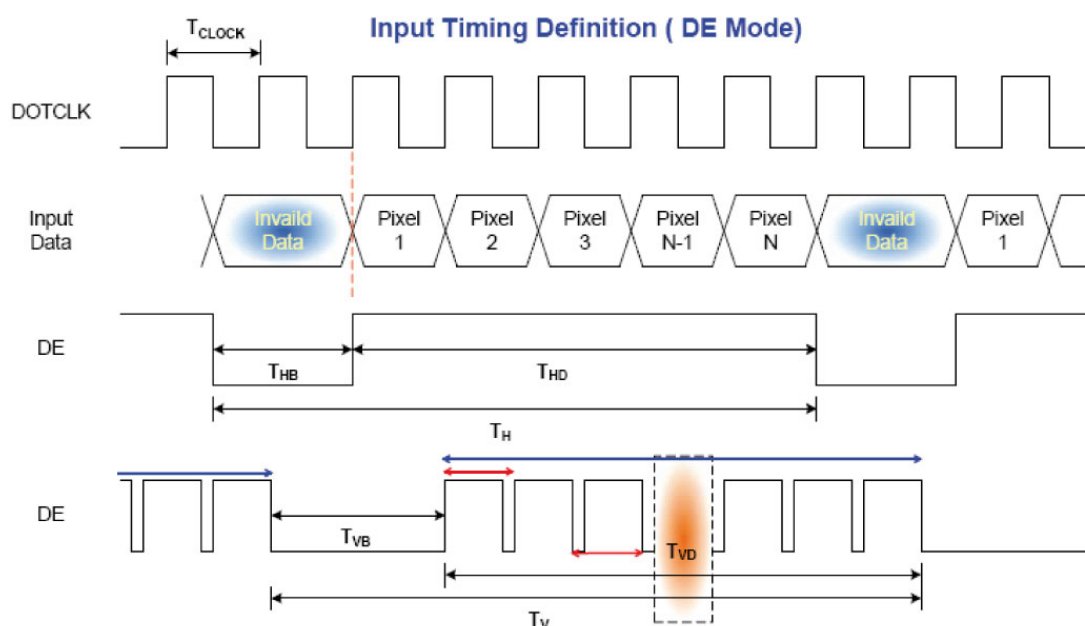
Input Timing Definition ( DE Mode)

$T_{CLOCK}$

DOTCLK

Input Data

Invaild Data

Pixel 1

Pixel 2

Pixel 3

Pixel N-1

Pixel N

Invaild Data

Pixel 1

DE

$T_{HB}$

$T_{HD}$

$T_{H}$

DE

$T_{VB}$

$T_{VD}$

$T_{V}$